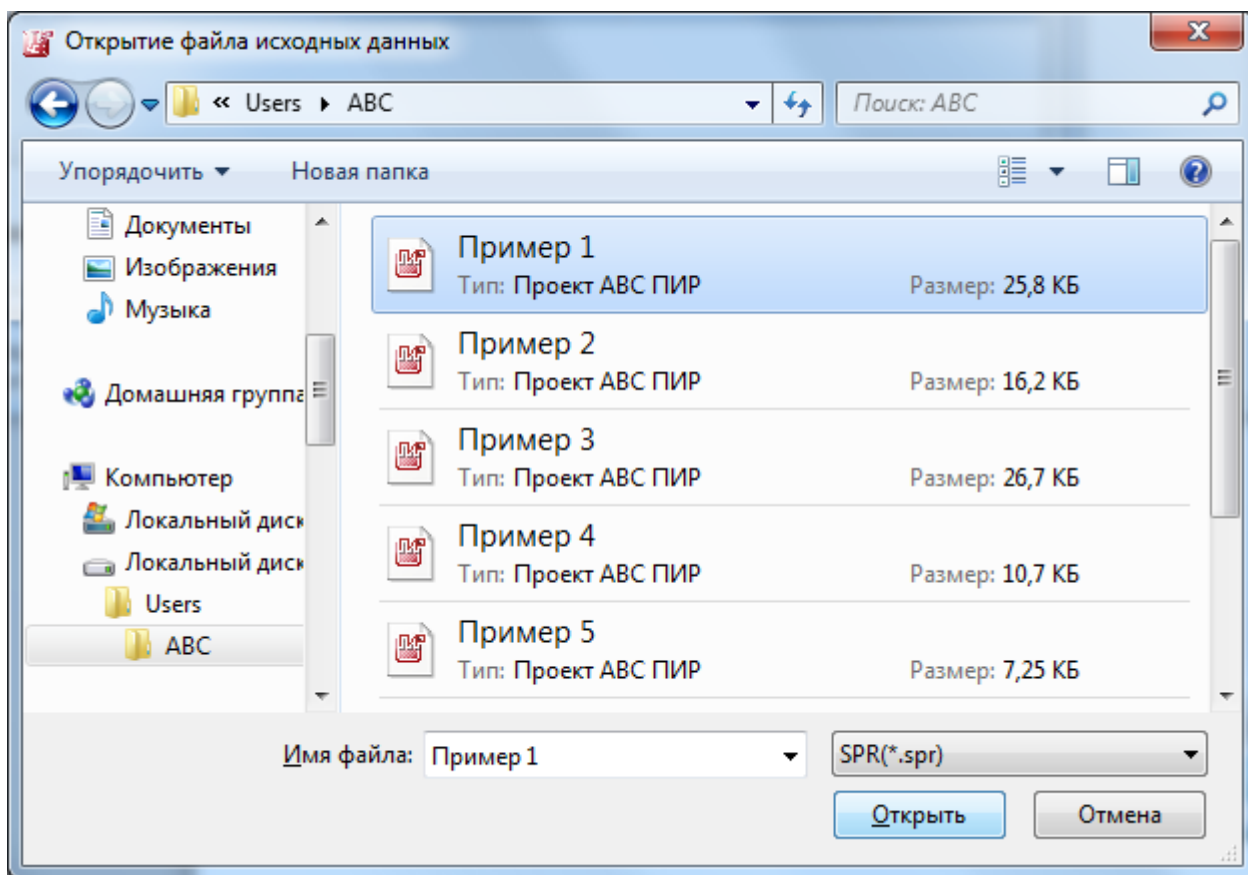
Открытие файла исходных данных

« Users ▸ ABC

Поиск: ABC

Упорядочить ▾ Новая папка

Документы
Изображения
Музыка

Домашняя группа

Компьютер
Локальный диск
Локальный диск
Users
ABC

Пример 1
Тип: Проект ABC ПИР Размер: 25,8 КБ

Пример 2
Тип: Проект ABC ПИР Размер: 16,2 КБ

Пример 3
Тип: Проект ABC ПИР Размер: 26,7 КБ

Пример 4
Тип: Проект ABC ПИР Размер: 10,7 КБ

Пример 5
Тип: Проект ABC ПИР Размер: 7,25 КБ

Имя файла: Пример 1

SPR(*.spr)

Открыть Отмена